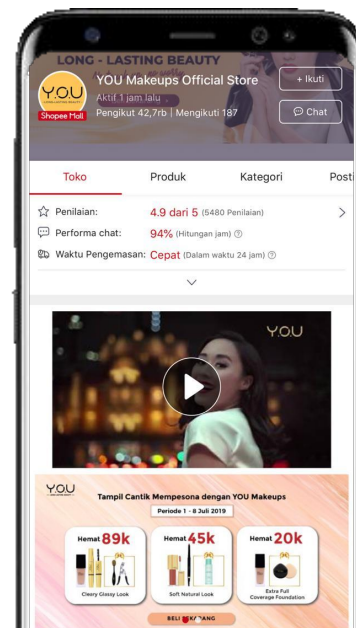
LONG - LASTING BEAUTY

Y.O.U
LONG LASTING BEAUTY
Shopee Mall

YOU Makeups Official Store
Aktif 1 jam lalu
Pengikut 42,7rb | Mengikuti 187

+ Ikuti
Chat

Toko
Produk
Kategori
Post

Penilaian: 4.9 dari 5 (5480 Penilaian)
Performa chat: 94% (Hitungan jam)
Waktu Pengemasan: Cepat (Dalam waktu 24 jam)

Y.O.U

Y.O.U
Tampil Cantik Mempesona dengan YOU Makeups
Periode 1 - 8 Juli 2019

Hemat 89k
Cleory Glassy Look

Hemat 45k
Soft Natural Look

Hemat 20k
Extra Full Coverage Foundation

BELI SEKARANG